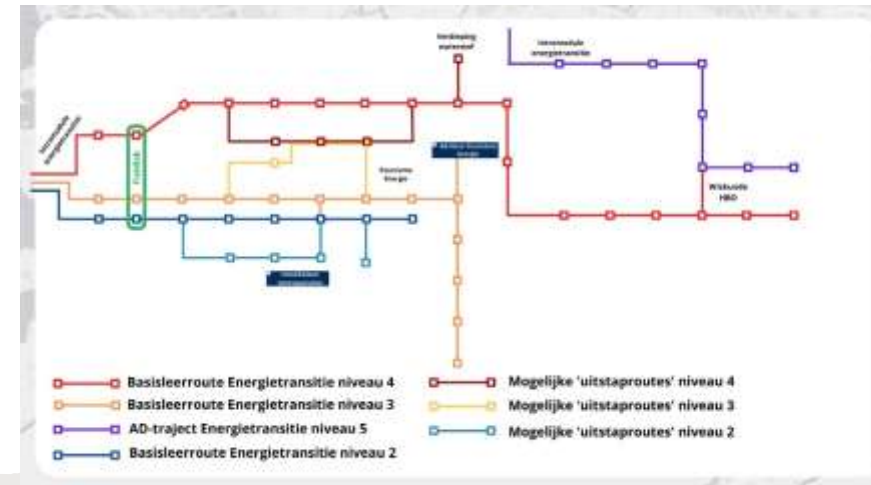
Verdieping waterstof

Intermodule energietransitie

Intermodule energietransitie

Praktijk

Duurzame Energie

Wiskunde HBO

Basisleerroute Energietransitie niveau 4
Basisleerroute Energietransitie niveau 3
AD-traject Energietransitie niveau 5
Basisleerroute Energietransitie niveau 2
Mogelijke 'uitstaproutes' niveau 4
Mogelijke 'uitstaproutes' niveau 3
Mogelijke 'uitstaproutes' niveau 2